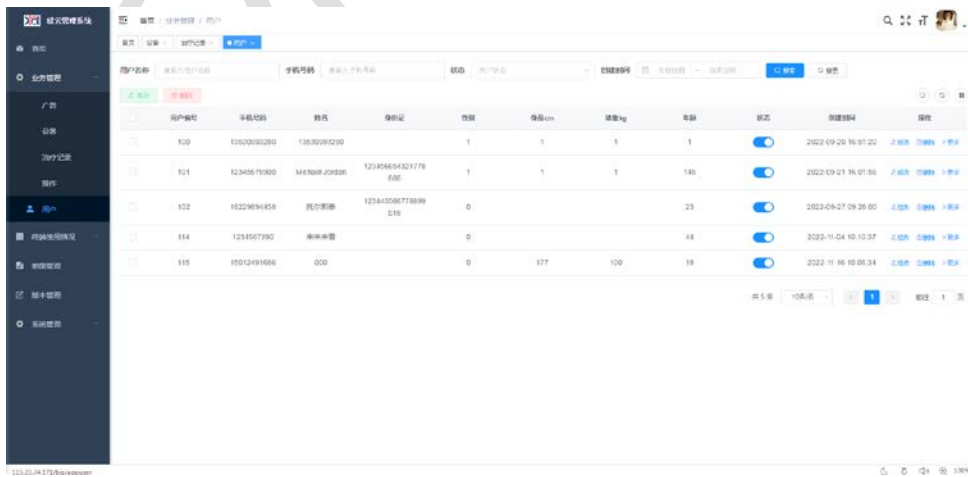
若依管理系统

首页 / 业务管理 / 用户

首页
业务管理
广告
设备
治疗记录
操作
用户
终端使用情况
数据管理
版本管理
系统管理

首页 设备 治疗记录 ● 用户

用户名称 请输入用户名称 手机号码 请输入手机号码 状态 用户状态 创建时间 开始日期 - 结束日期 搜索 重置

新增 删除

| | 用户编号 | 手机号码 | 姓名 | 身份证 | 性别 | 身高cm | 体重kg | 年龄 | 状态 | 创建时间 | 操作 |
|---|---|---|---|---|---|---|---|---|---|---|---|
| | 100 | 13600000200 | 13600000200 | | 1 | 1 | 1 | 1 | | 2022-09-20 16:51:20 | 修改 删除 更多 |
| | 101 | 12345678900 | Michael Jordan | 123456654321778888 | 1 | 1 | 1 | 145 | | 2022-09-21 16:07:56 | 修改 删除 更多 |
| | 102 | 16229894458 | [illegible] | 123443566778899010 | 0 | | | 23 | | 2022-09-27 09:26:00 | 修改 删除 更多 |
| | 114 | 1234567890 | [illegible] | | 0 | | | 44 | | 2022-11-04 10:10:37 | 修改 删除 更多 |
| | 115 | 15012491686 | 000 | | 0 | 177 | 100 | 18 | | 2022-11-16 10:08:34 | 修改 删除 更多 |

共 5 条 10条/页 1 前往 1 页

113.23.74.171/bio/appuser